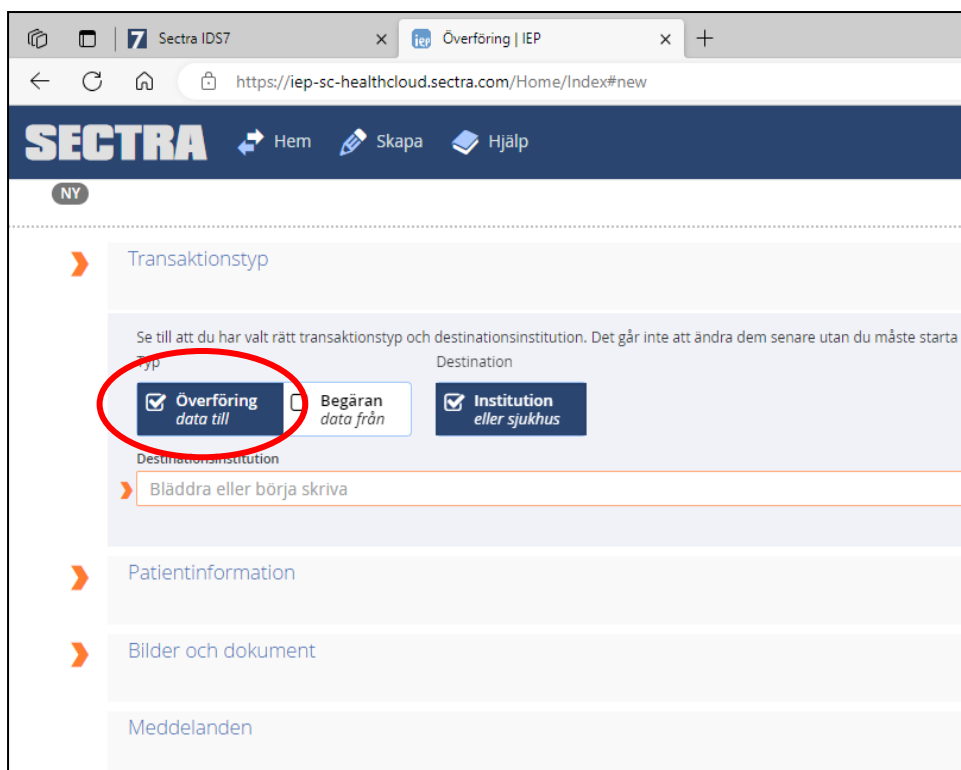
Sectra IDS7 ×
Överföring | IEP ×
+
https://iep-sc-healthcloud.sectra.com/Home/Index#new

SECTRA Hem Skapa Hjälp

NY

Transaktionstyp

Se till att du har valt rätt transaktionstyp och destinationsinstitution. Det går inte att ändra dem senare utan du måste starta

Typ
Överföring
data till
Begäran
data från

Destination
Institution
eller sjukhus

Destinationsinstitution
Bläddra eller börja skriva

Patientinformation

Bilder och dokument

Meddelanden